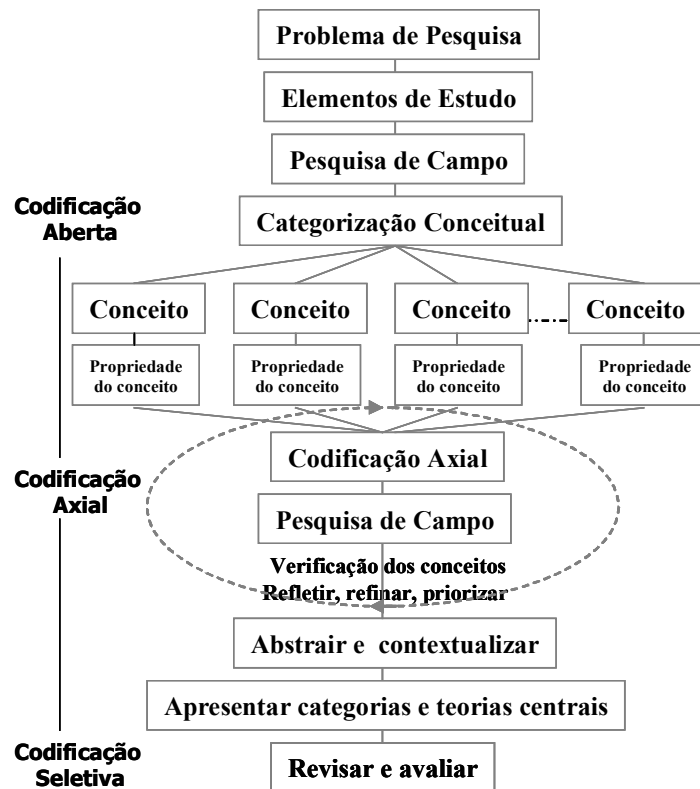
Problema de Pesquisa

Elementos de Estudo

Pesquisa de Campo

Codificação Aberta

Categorização Conceitual

Conceito

Propriedade do conceito

Conceito

Propriedade do conceito

Conceito

Propriedade do conceito

Conceito

Propriedade do conceito

Codificação Axial

Codificação Axial

Pesquisa de Campo

Verificação dos conceitos
Refletir, refinar, priorizar

Abstrair e contextualizar

Apresentar categorias e teorias centrais

Codificação Seletiva

Revisar e avaliar